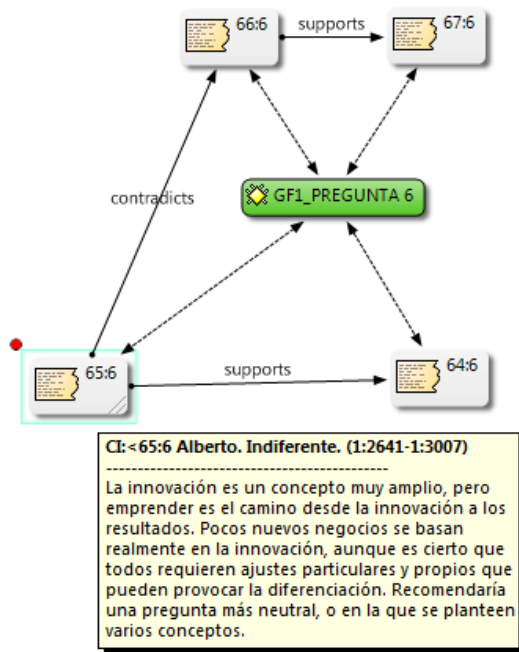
66:6

supports

67:6

GF1_PREGUNTA 6

contradicts

65:6

supports

64:6

CI:<65:6 Alberto. Indiferente. (1:2641-1:3007)
--------------------------------------------
La innovación es un concepto muy amplio, pero emprender es el camino desde la innovación a los resultados. Pocos nuevos negocios se basan realmente en la innovación, aunque es cierto que todos requieren ajustes particulares y propios que pueden provocar la diferenciación. Recomendaría una pregunta más neutral, o en la que se planteen varios conceptos.